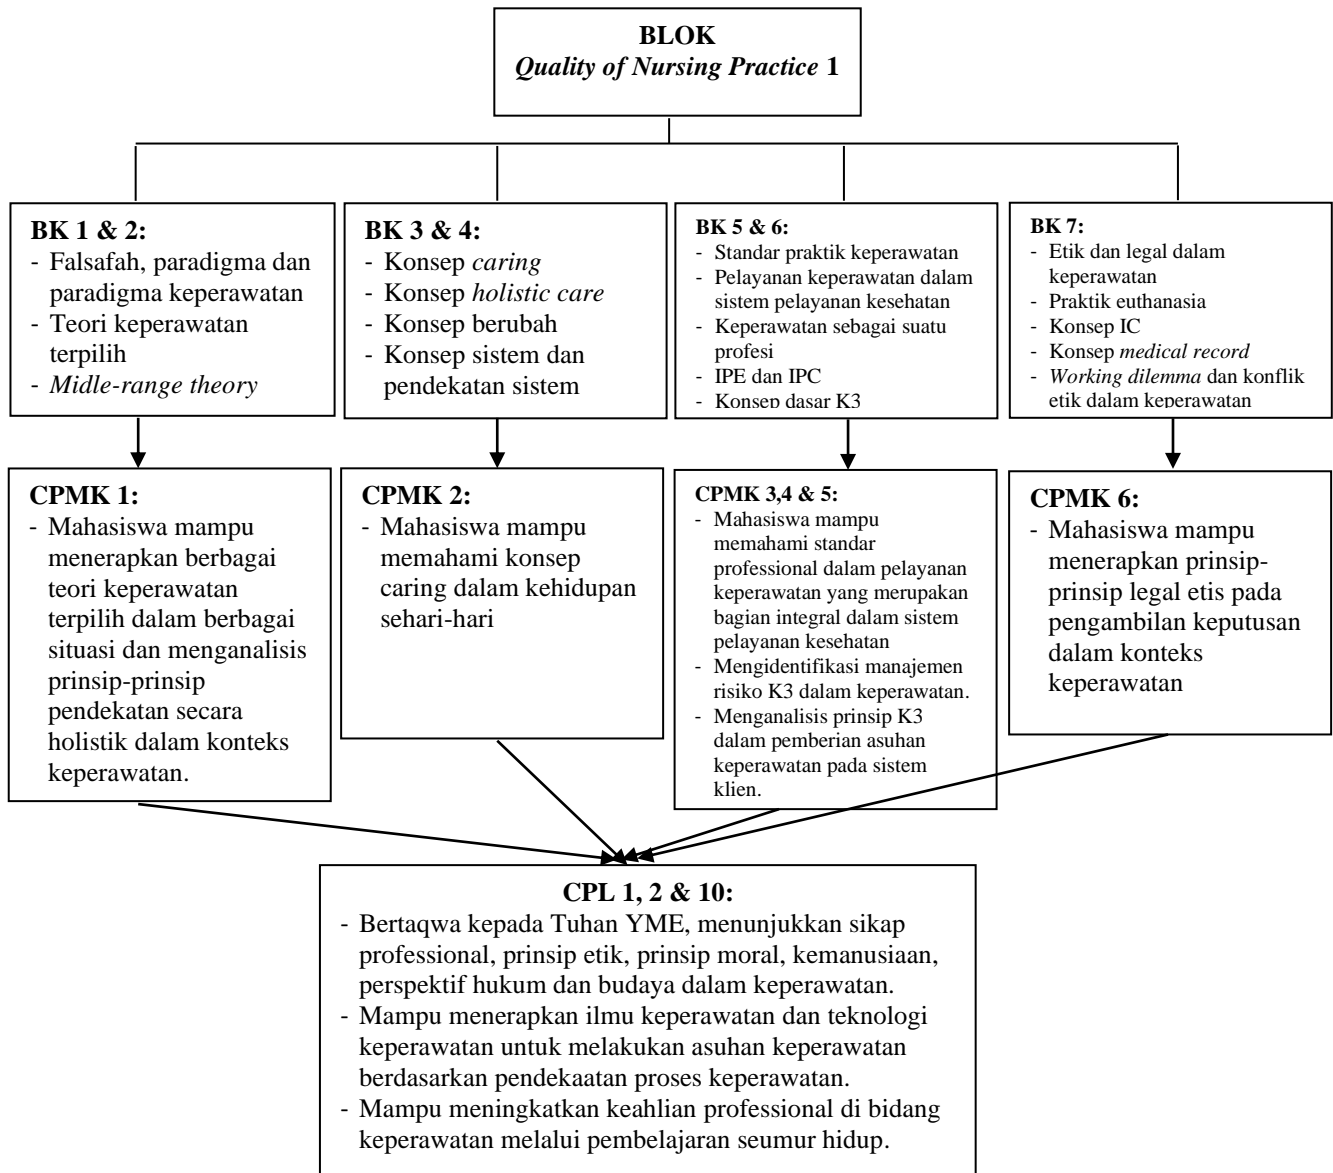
BLOK
Quality of Nursing Practice 1

BK 1 & 2:
- Falsafah, paradigma dan paradigma keperawatan
- Teori keperawatan terpilih
- Midle-range theory

BK 3 & 4:
- Konsep caring
- Konsep holistic care
- Konsep berubah
- Konsep sistem dan pendekatan sistem

BK 5 & 6:
- Standar praktik keperawatan
- Pelayanan keperawatan dalam sistem pelayanan kesehatan
- Keperawatan sebagai suatu profesi
- IPE dan IPC
- Konsep dasar K3

BK 7:
- Etik dan legal dalam keperawatan
- Praktik euthanasia
- Konsep IC
- Konsep medical record
- Working dilemma dan konflik etik dalam keperawatan

CPMK 1:
- Mahasiswa mampu menerapkan berbagai teori keperawatan terpilih dalam berbagai situasi dan menganalisis prinsip-prinsip pendekatan secara holistik dalam konteks keperawatan.

CPMK 2:
- Mahasiswa mampu memahami konsep caring dalam kehidupan sehari-hari

CPMK 3,4 & 5:
- Mahasiswa mampu memahami standar professional dalam pelayanan keperawatan yang merupakan bagian integral dalam sistem pelayanan kesehatan
- Mengidentifikasi manajemen risiko K3 dalam keperawatan.
- Menganalisis prinsip K3 dalam pemberian asuhan keperawatan pada sistem klien.

CPMK 6:
- Mahasiswa mampu menerapkan prinsip-prinsip legal etis pada pengambilan keputusan dalam konteks keperawatan

CPL 1, 2 & 10:
- Bertaqwa kepada Tuhan YME, menunjukkan sikap professional, prinsip etik, prinsip moral, kemanusiaan, perspektif hukum dan budaya dalam keperawatan.
- Mampu menerapkan ilmu keperawatan dan teknologi keperawatan untuk melakukan asuhan keperawatan berdasarkan pendekaatan proses keperawatan.
- Mampu meningkatkan keahlian professional di bidang keperawatan melalui pembelajaran seumur hidup.